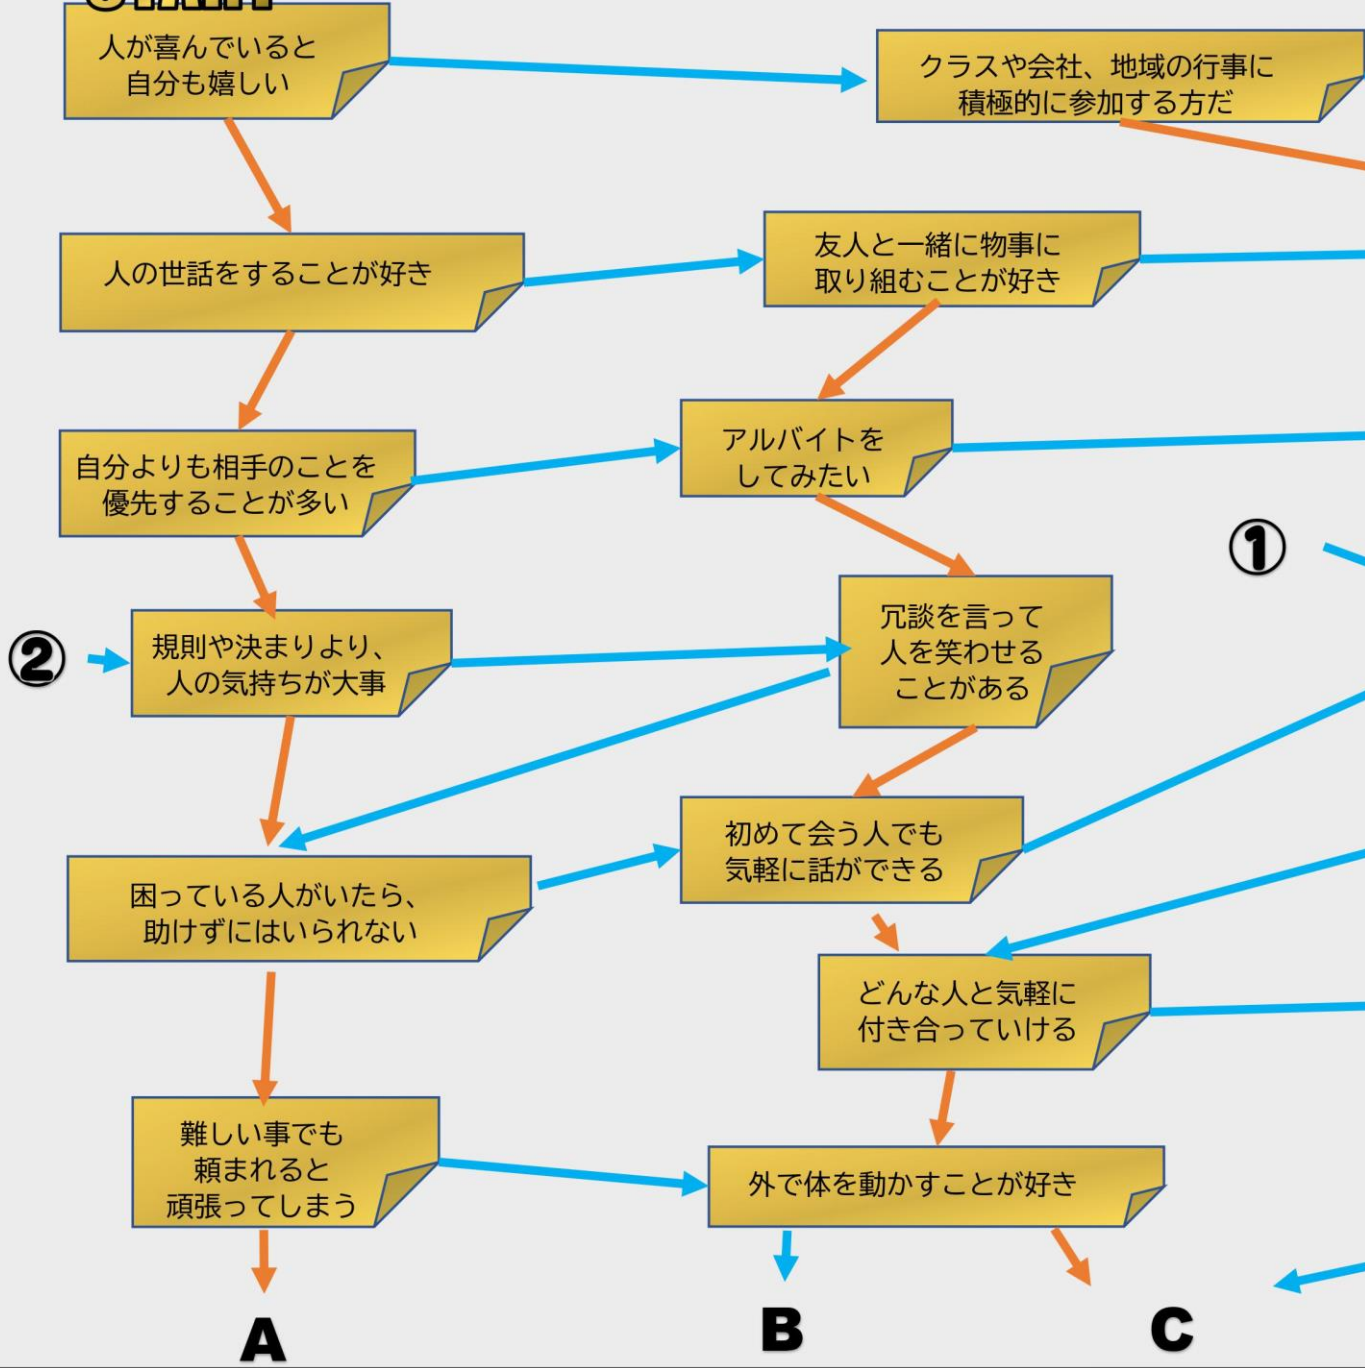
人が喜んでいると自分も嬉しい

クラスや会社、地域の行事に積極的に参加する方だ

人の世話をすることが好き

友人と一緒に物事に取り組むことが好き

自分よりも相手のことを優先することが多い

アルバイトをしてみたい

①

②

規則や決まりより、人の気持ちが大事

冗談を言って人を笑わせることがある

困っている人がいたら、助けずにはいられない

初めて会う人でも気軽に話ができる

どんな人と気軽に付き合っていける

難しい事でも頼まれると頑張ってしまう

外で体を動かすことが好き

A

B

C